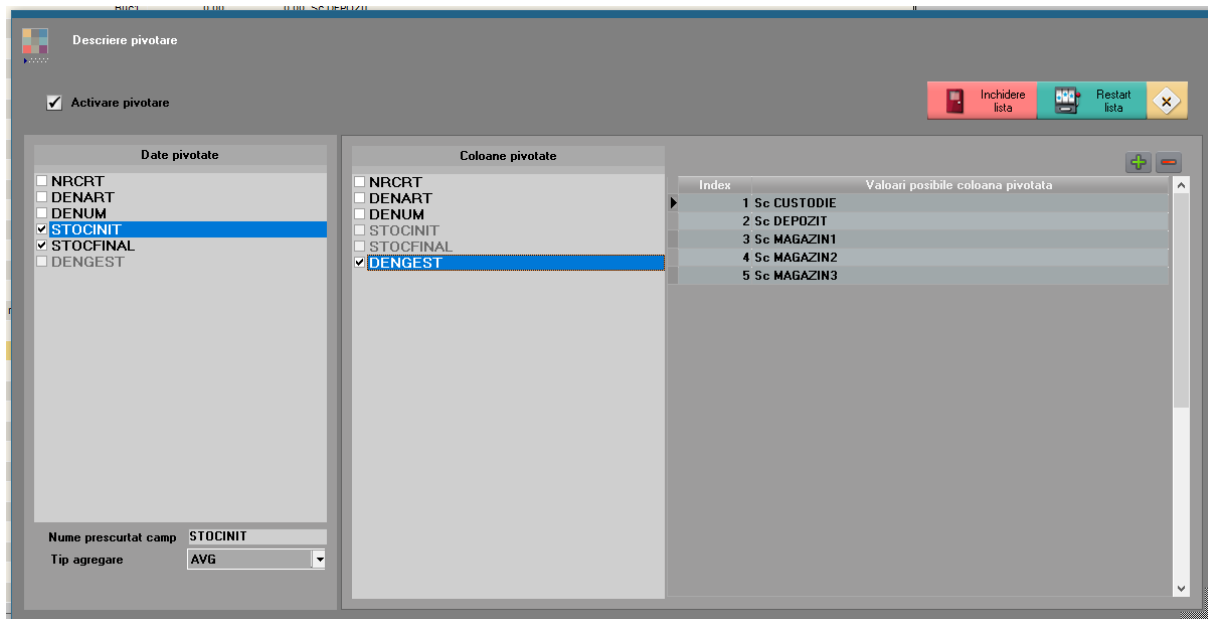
Descriere pivotare

Activare pivotare

Inchidere lista

Restart lista

Date pivotate

NRCRT
DENART
DENUM
STOCINIT
STOCFINAL
DENGEST

Nume prescurtat camp STOCINIT

Tip agregare AVG

Coloane pivotate

NRCRT
DENART
DENUM
STOCINIT
STOCFINAL
DENGEST

| Index | Valoari posibile coloana pivotata |
|---|---|
| 1 | Sc CUSTODIE |
| 2 | Sc DEPOZIT |
| 3 | Sc MAGAZIN1 |
| 4 | Sc MAGAZIN2 |
| 5 | Sc MAGAZIN3 |